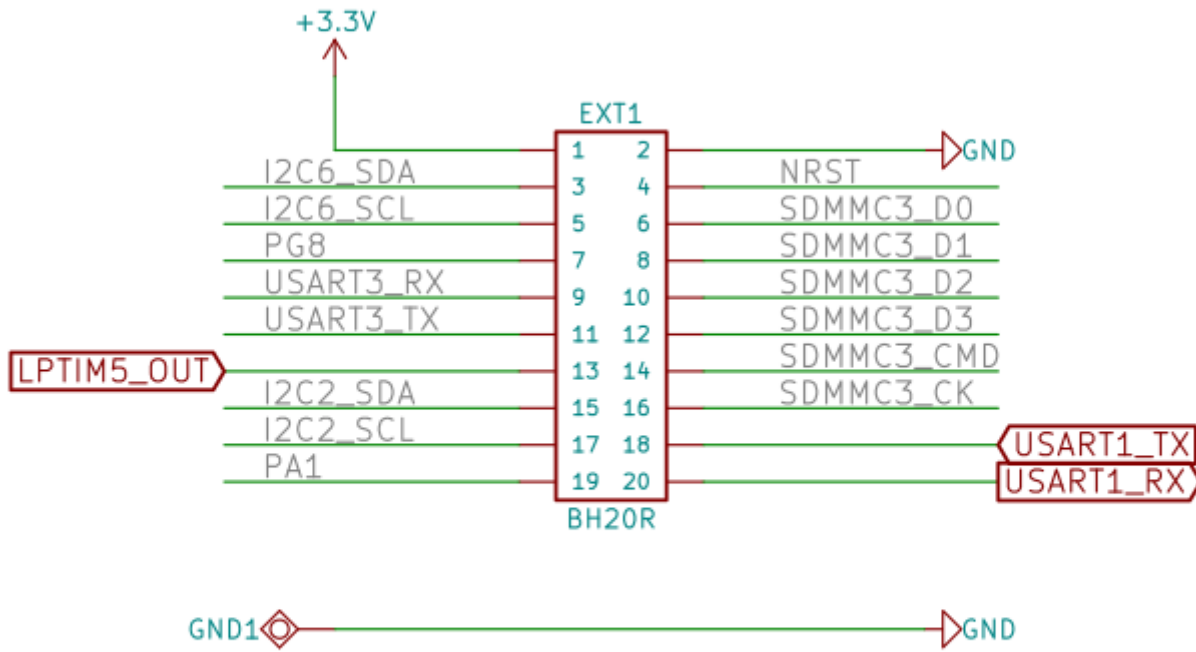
+3.3V

EXT1

1 2 GND
I2C6_SDA 3 4 NRST
I2C6_SCL 5 6 SDMMC3_D0
PG8 7 8 SDMMC3_D1
USART3_RX 9 10 SDMMC3_D2
USART3_TX 11 12 SDMMC3_D3
LPTIM5_OUT 13 14 SDMMC3_CMD
I2C2_SDA 15 16 SDMMC3_CK
I2C2_SCL 17 18 USART1_TX
PA1 19 20 USART1_RX

BH20R

GND1 GND